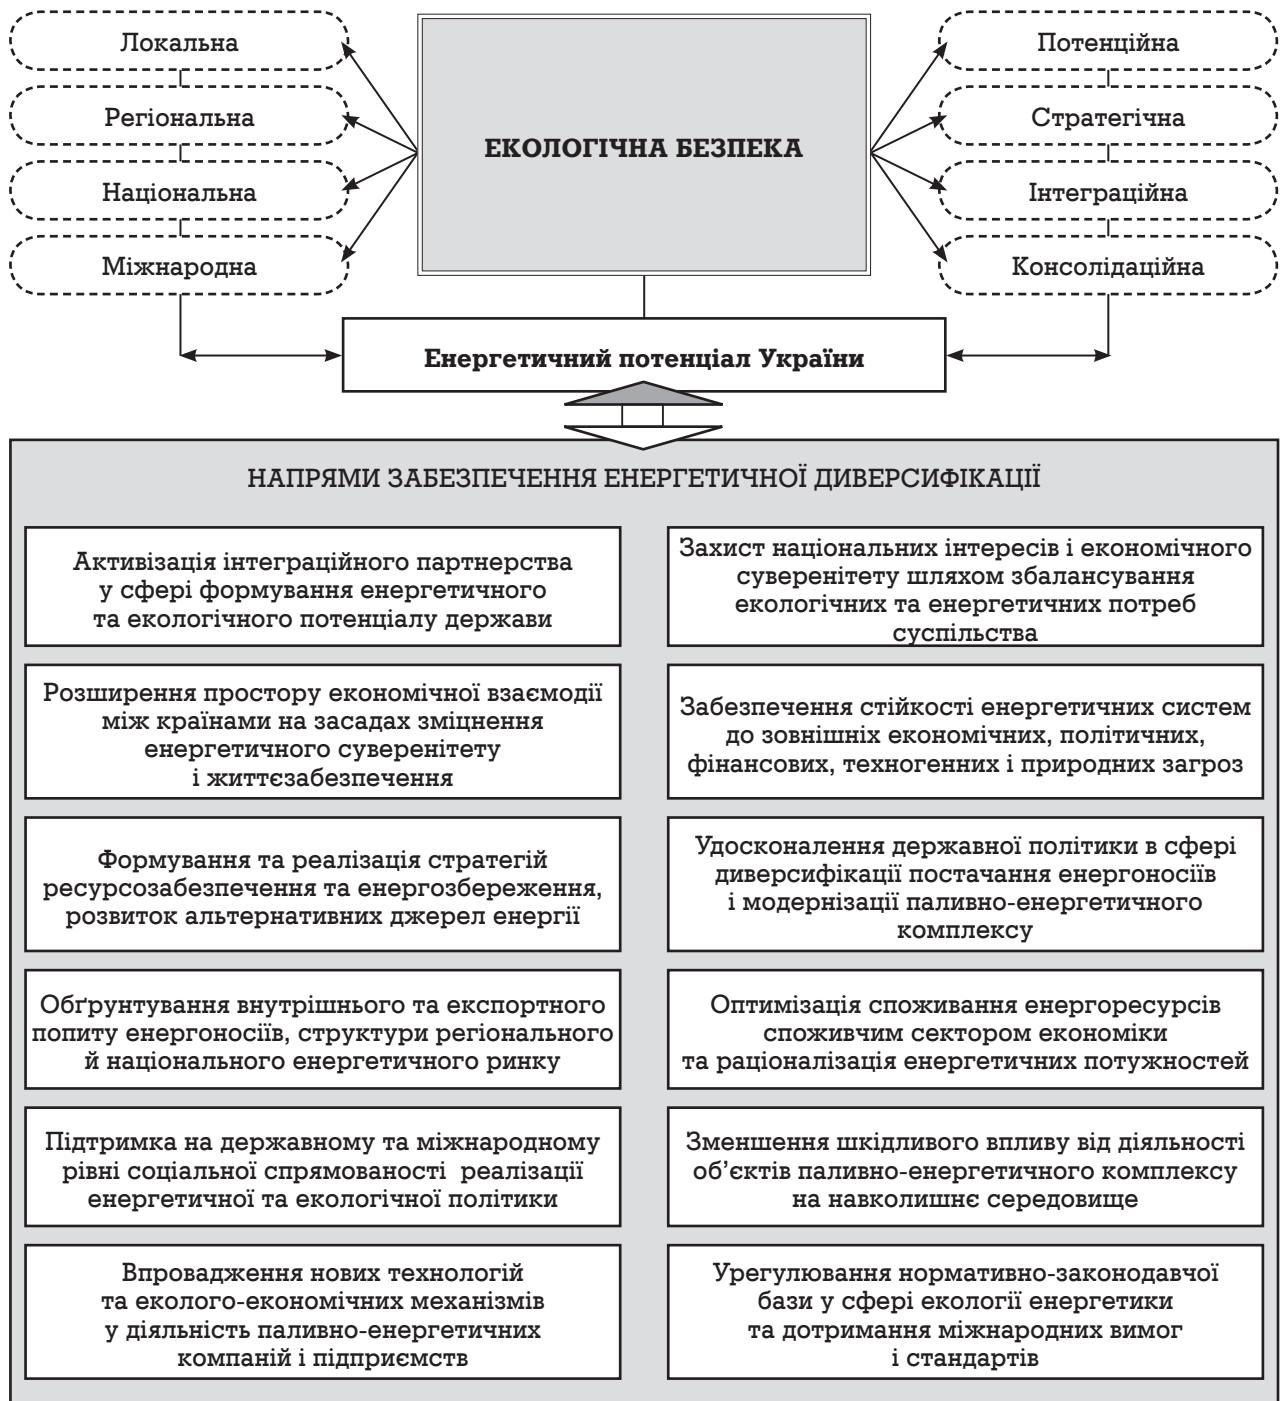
Локальна

Регіональна

Національна

Міжнародна

ЕКОЛОГІЧНА БЕЗПЕКА

Потенційна

Стратегічна

Інтеграційна

Консолідаційна

Енергетичний потенціал України

НАПРЯМИ ЗАБЕЗПЕЧЕННЯ ЕНЕРГЕТИЧНОЇ ДИВЕРСИФІКАЦІЇ

Активізація інтеграційного партнерства у сфері формування енергетичного та екологічного потенціалу держави

Захист національних інтересів і економічного суверенітету шляхом збалансування екологічних та енергетичних потреб суспільства

Розширення простору економічної взаємодії між країнами на засадах зміцнення енергетичного суверенітету і життєзабезпечення

Забезпечення стійкості енергетичних систем до зовнішніх економічних, політичних, фінансових, техногенних і природних загроз

Формування та реалізація стратегій ресурсозабезпечення та енергозбереження, розвиток альтернативних джерел енергії

Удосконалення державної політики в сфері диверсифікації постачання енергоносіїв і модернізації паливно-енергетичного комплексу

Обґрунтування внутрішнього та експортного попиту енергоносіїв, структури регіонального й національного енергетичного ринку

Оптимізація споживання енергоресурсів споживчим сектором економіки та раціоналізація енергетичних потужностей

Підтримка на державному та міжнародному рівні соціальної спрямованості реалізації енергетичної та екологічної політики

Зменшення шкідливого впливу від діяльності об’єктів паливно-енергетичного комплексу на навколишнє середовище

Впровадження нових технологій та еколого-економічних механізмів у діяльність паливно-енергетичних компаній і підприємств

Урегулювання нормативно-законодавчої бази у сфері екології енергетики та дотримання міжнародних вимог і стандартів